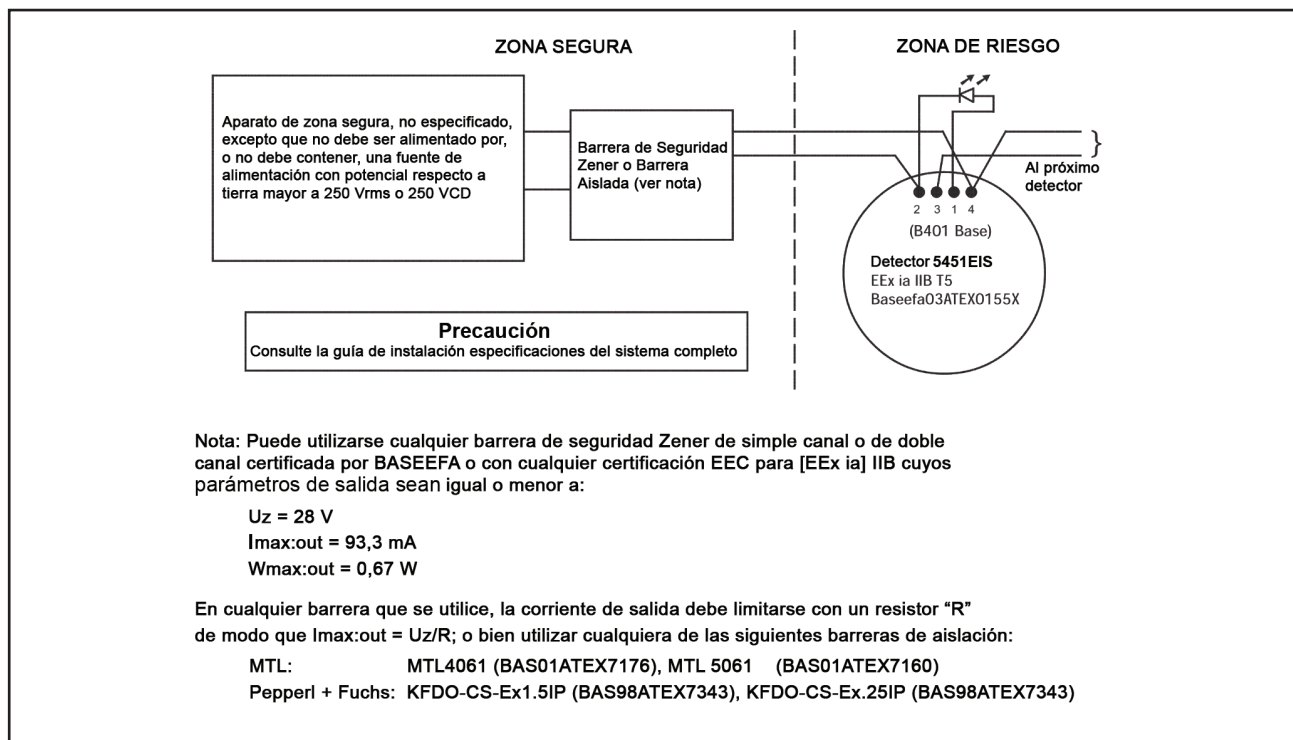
ZONA SEGURA

ZONA DE RIESGO

Aparato de zona segura, no especificado, excepto que no debe ser alimentado por, o no debe contener, una fuente de alimentación con potencial respecto a tierra mayor a 250 Vrms o 250 VCD

Barrera de Seguridad Zener o Barrera Aislada (ver nota)

Al próximo detector

2 3 1 4

(B401 Base)

Detector 5451EIS
EEx ia IIB T5
Baseefa03ATEX0155X

Precaución
Consulte la guía de instalación especificaciones del sistema completo

Nota: Puede utilizarse cualquier barrera de seguridad Zener de simple canal o de doble canal certificada por BASEEFA o con cualquier certificación EEC para [EEx ia] IIB cuyos parámetros de salida sean igual o menor a:

Uz = 28 V
Imax:out = 93,3 mA
Wmax:out = 0,67 W

En cualquier barrera que se utilice, la corriente de salida debe limitarse con un resistor "R" de modo que Imax:out = Uz/R; o bien utilizar cualquiera de las siguientes barreras de aislación:

MTL: MTL4061 (BAS01ATEX7176), MTL 5061 (BAS01ATEX7160)
Pepperl + Fuchs: KFDO-CS-Ex1.5IP (BAS98ATEX7343), KFDO-CS-Ex.25IP (BAS98ATEX7343)